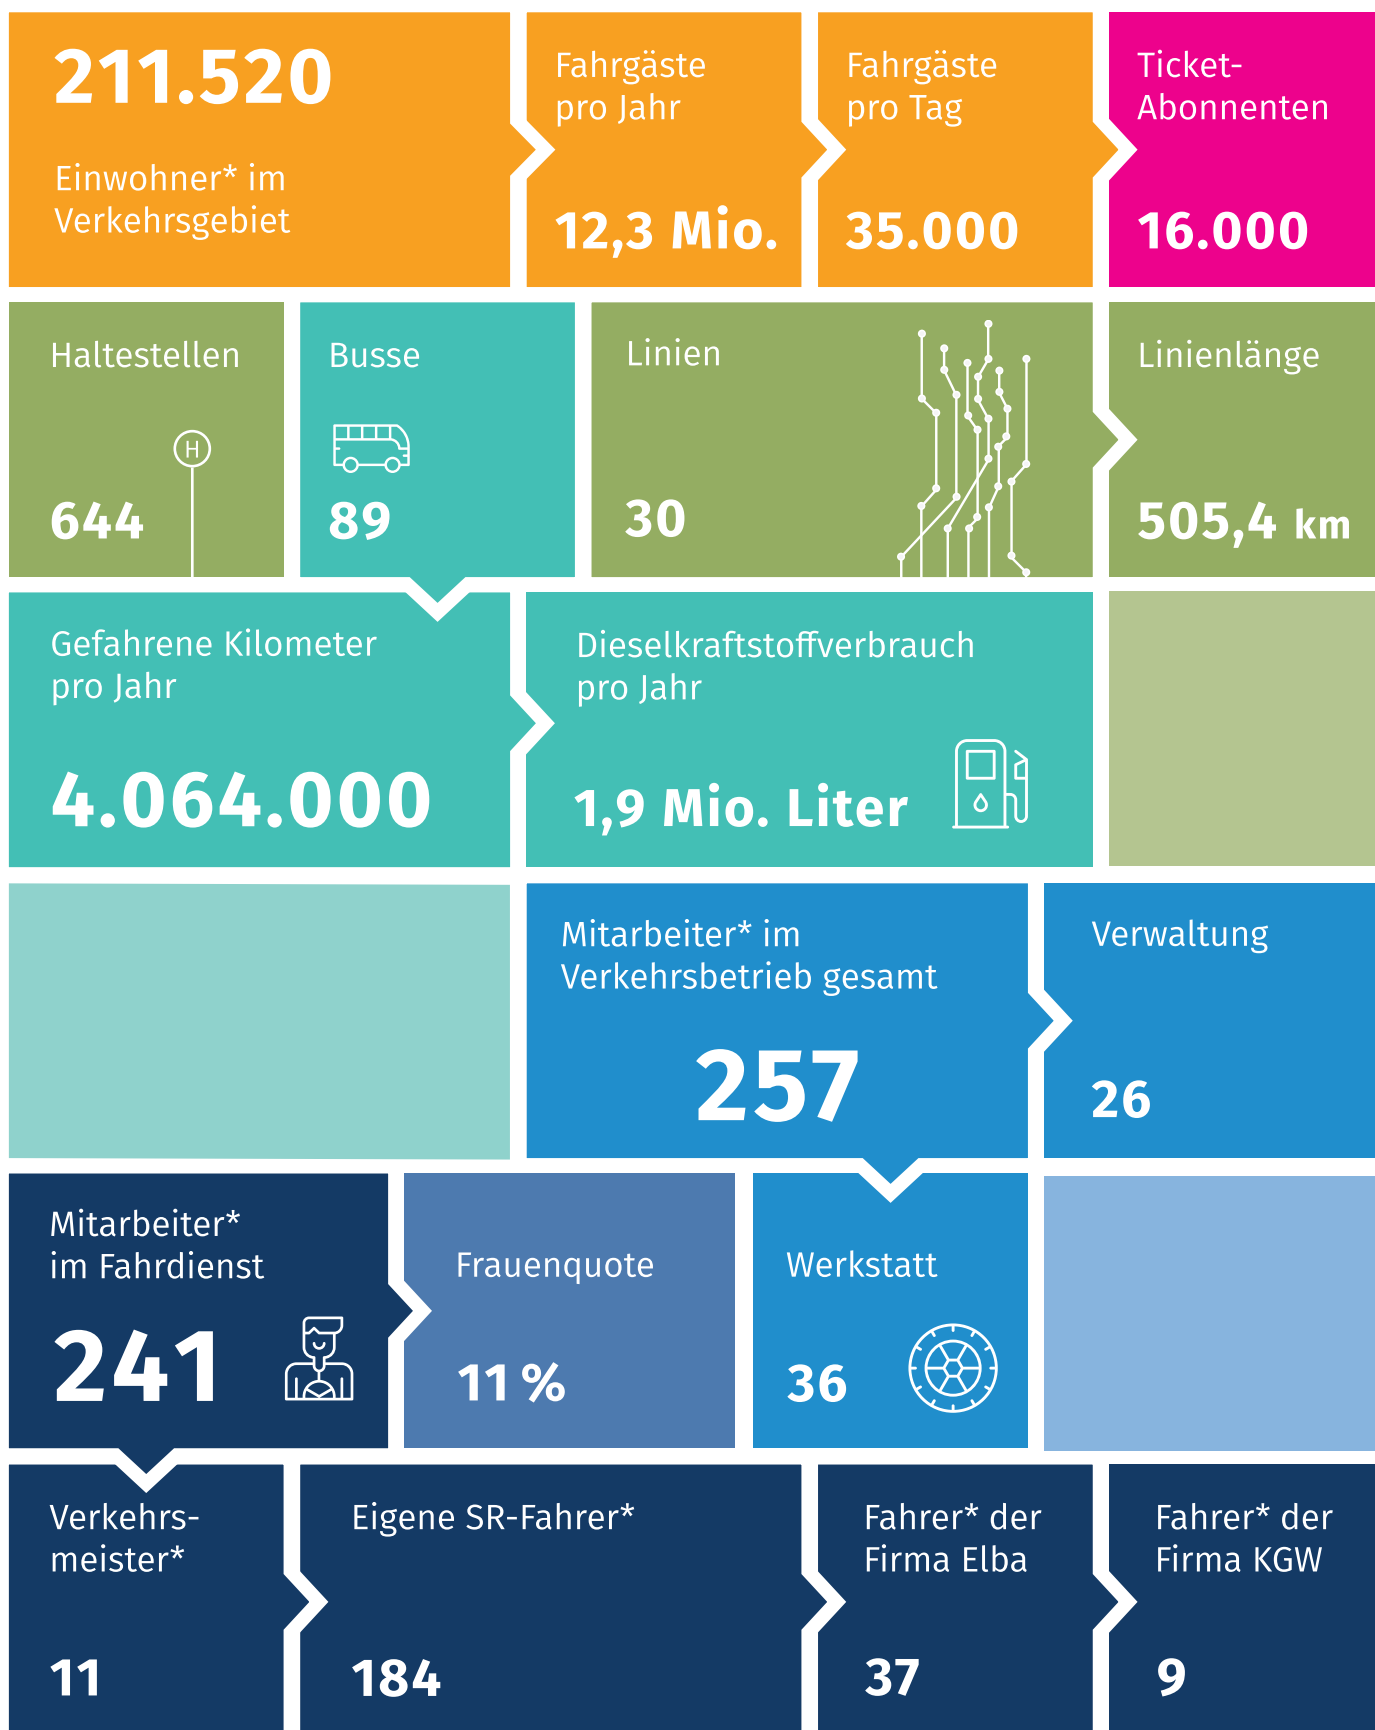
211.520

Einwohner* im Verkehrsgebiet

Fahrgäste pro Jahr

12,3 Mio.

Fahrgäste pro Tag

35.000

Ticket-Abonnenten

16.000

Haltestellen

644

Busse

89

Linien

30

Linienlänge

505,4 km

Gefahrene Kilometer pro Jahr

4.064.000

Dieselkraftstoffverbrauch pro Jahr

1,9 Mio. Liter

Mitarbeiter* im Verkehrsbetrieb gesamt

257

Verwaltung

26

Mitarbeiter* im Fahrdienst

241

Frauenquote

11 %

Werkstatt

36

Verkehrsmeister*

11

Eigene SR-Fahrer*

184

Fahrer* der Firma Elba

37

Fahrer* der Firma KGW

9